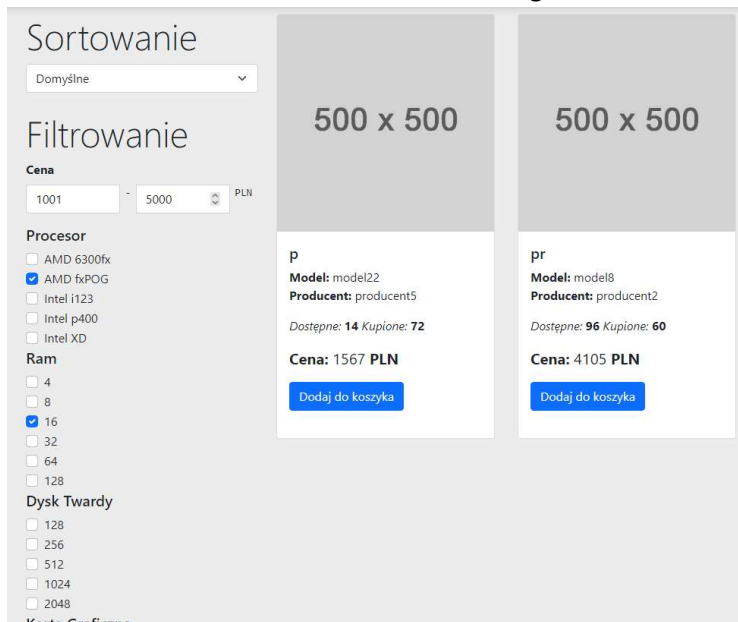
Sortowanie

Domyślne

Filtrowanie

Cena

1001 - 5000 PLN

Procesor

AMD 6300fx
AMD fxPOG
Intel i123
Intel p400
Intel XD

Ram

4
8
16
32
64
128

Dysk Twardy

128
256
512
1024
2048

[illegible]

500 x 500

p

**Model:** model22
**Producent:** producent5

*Dostępne:* **14** *Kupione:* **72**

**Cena:** 1567 **PLN**

Dodaj do koszyka

500 x 500

pr

**Model:** model8
**Producent:** producent2

*Dostępne:* **96** *Kupione:* **60**

**Cena:** 4105 **PLN**

Dodaj do koszyka